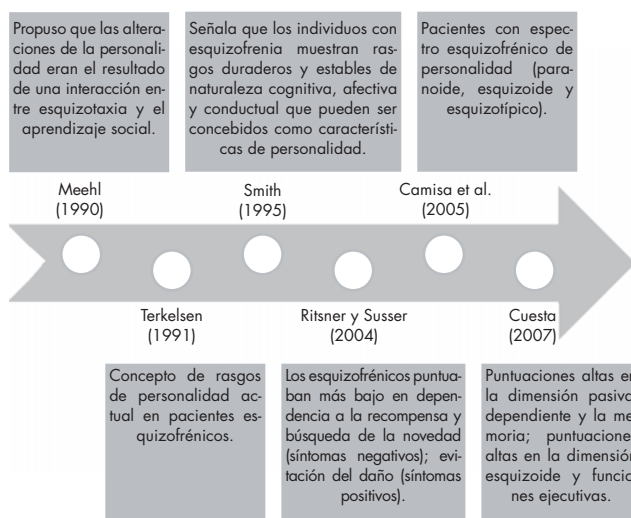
Propuso que las alteraciones de la personalidad eran el resultado de una interacción entre esquizotaxia y el aprendizaje social.

Señala que los individuos con esquizofrenia muestran rasgos duraderos y estables de naturaleza cognitiva, afectiva y conductual que pueden ser concebidos como características de personalidad.

Pacientes con espectro esquizofrénico de personalidad (paranoide, esquizoide y esquizotípico).

Meehl (1990)

Smith (1995)

Camisa et al. (2005)

Terkelsen (1991)

Ritsner y Susser (2004)

Cuesta (2007)

Concepto de rasgos de personalidad actual en pacientes esquizofrénicos.

Los esquizofrénicos puntuaban más bajo en dependencia a la recompensa y búsqueda de la novedad (síntomas negativos); evitación del daño (síntomas positivos).

Puntuaciones altas en la dimensión pasivo dependiente y la memoria; puntuaciones altas en la dimensión esquizoide y funciones ejecutivas.